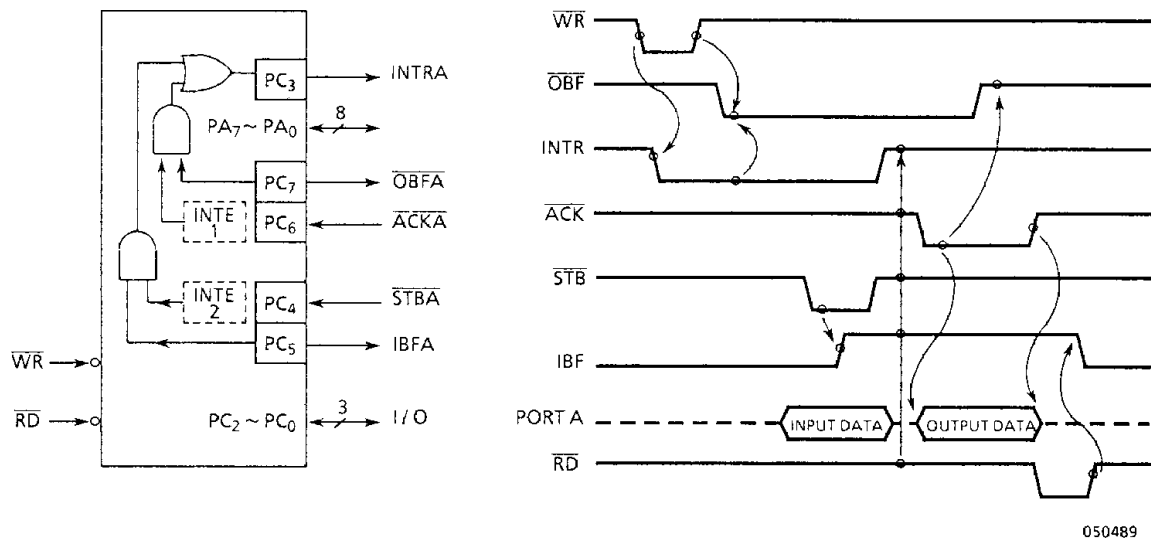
$PC_3$ INTRA
$PA_7 \sim PA_0$ 8
$PC_7$ $\overline{OBFA}$
INTE 1 $PC_6$ $\overline{ACKA}$
INTE 2 $PC_4$ $\overline{STBA}$
$PC_5$ IBFA
$\overline{WR}$
$\overline{RD}$
$PC_2 \sim PC_0$ 3 I / O

$\overline{WR}$
$\overline{OBF}$
INTR
$\overline{ACK}$
$\overline{STB}$
IBF
PORT A
INPUT DATA
OUTPUT DATA
$\overline{RD}$

050489